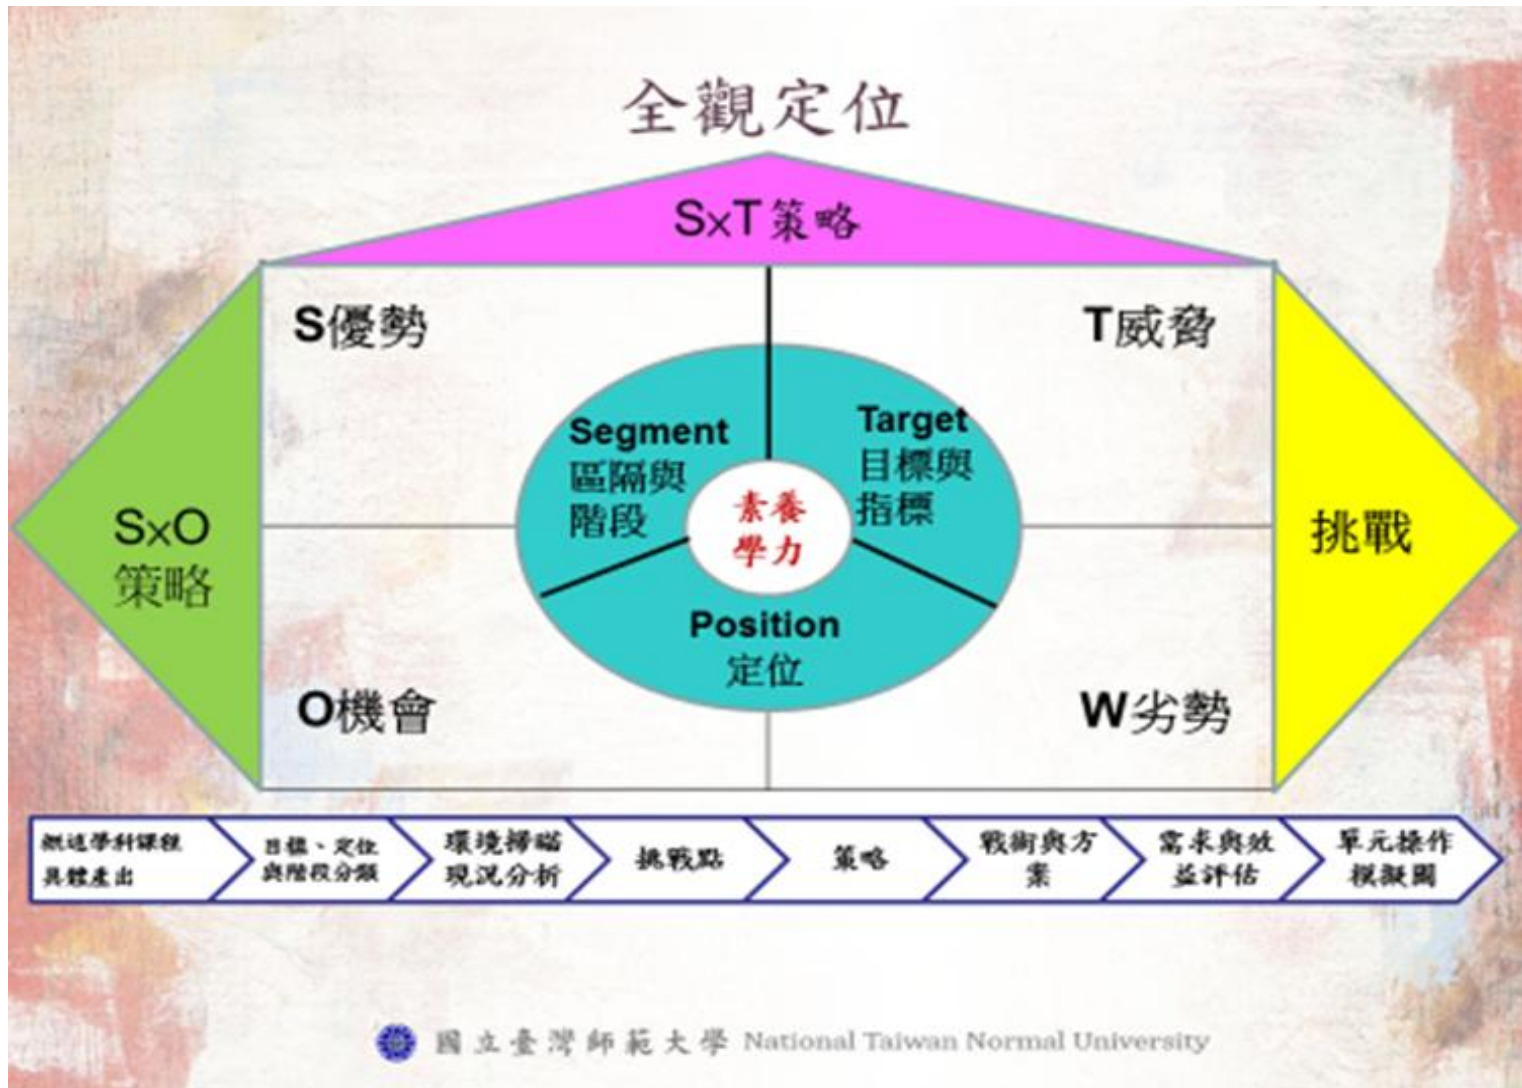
全觀定位

SxT策略

S優勢

T威脅

SxO
策略

Segment
區隔與
階段

Target
目標與
指標

素養
學力

Position
定位

挑戰

O機會

W劣勢

概述學科課程具體產出

目標、定位與階段分類

環境掃瞄現況分析

挑戰點

策略

戰術與方案

需求與效益評估

單元操作模擬圖

國立臺灣師範大學 National Taiwan Normal University